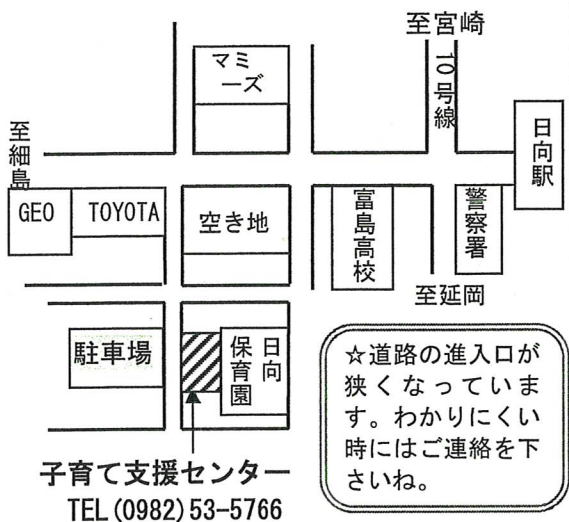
至宮崎

マミーズ

10号線

至細島

日向駅

GEO

TOYOTA

空き地

富島高校

警察署

至延岡

駐車場

保育園

日向

☆道路の進入口が狭くなっています。わかりにくい時にはご連絡を下さいね。

子育て支援センター
TEL (0982) 53-5766